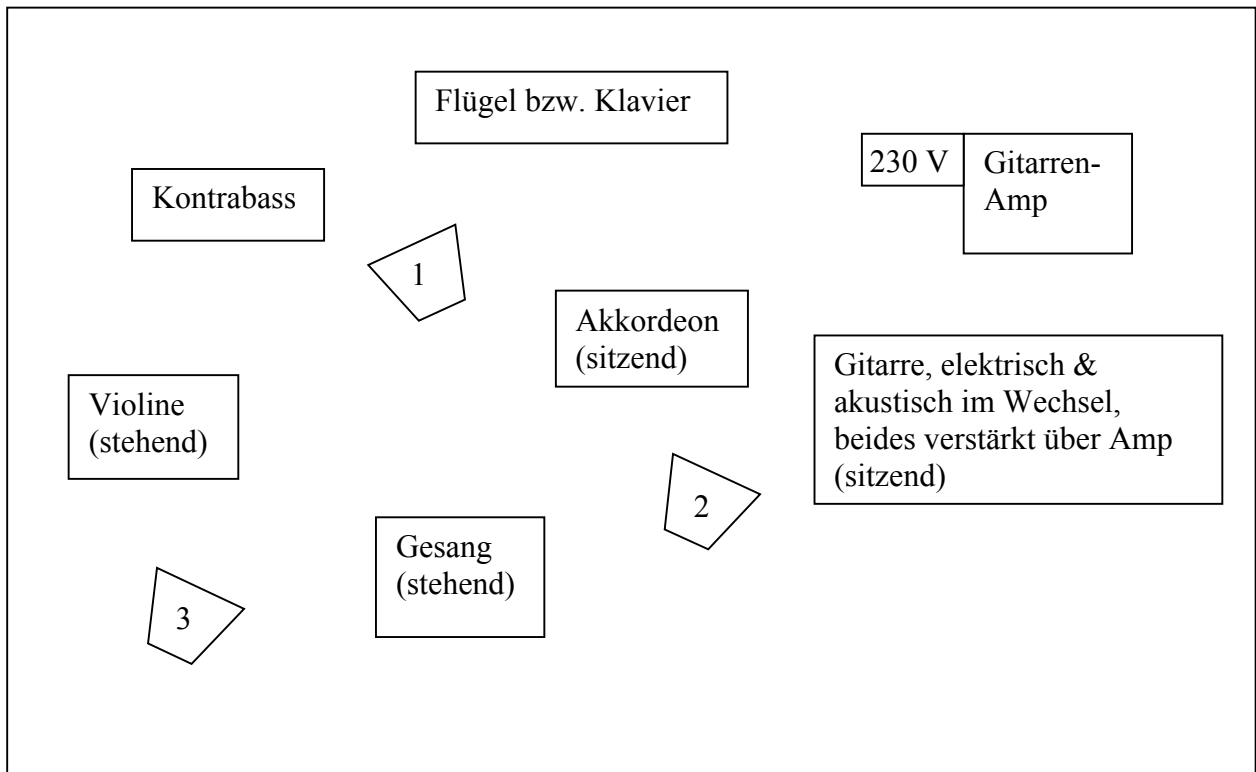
Flügel bzw. Klavier

230 V

Gitarren-Amp

Kontrabass

1

Akkordeon (sitzend)

Gitarre, elektrisch & akustisch im Wechsel, beides verstärkt über Amp (sitzend)

Violine (stehend)

2

Gesang (stehend)

3